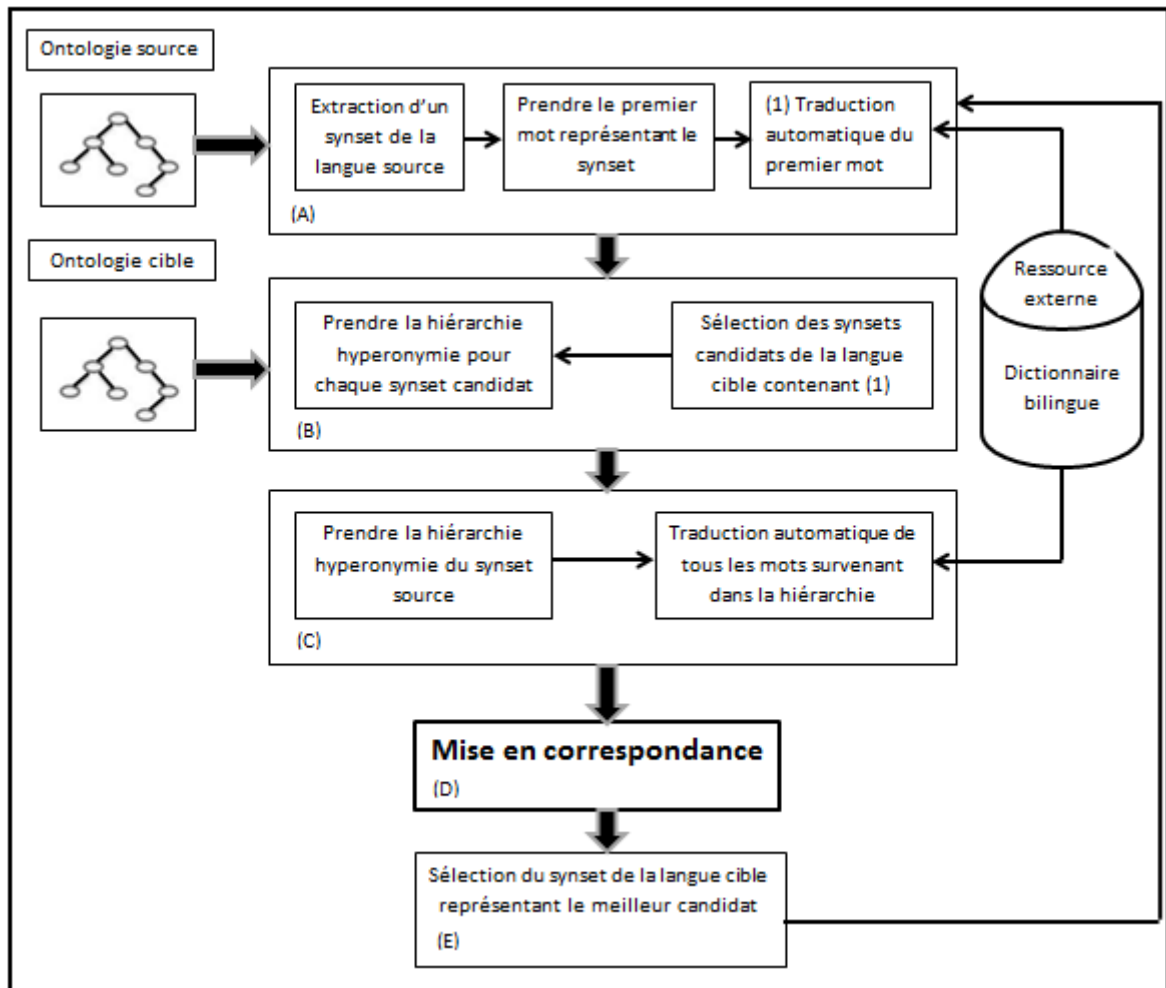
Ontologie source

Extraction d'un synset de la langue source

Prendre le premier mot représentant le synset

(1) Traduction automatique du premier mot

(A)

Ontologie cible

Ressource externe

Dictionnaire bilingue

Prendre la hiérarchie hyperonymie pour chaque synset candidat

Sélection des synsets candidats de la langue cible contenant (1)

(B)

Prendre la hiérarchie hyperonymie du synset source

Traduction automatique de tous les mots survenant dans la hiérarchie

(C)

Mise en correspondance

(D)

Sélection du synset de la langue cible représentant le meilleur candidat

(E)